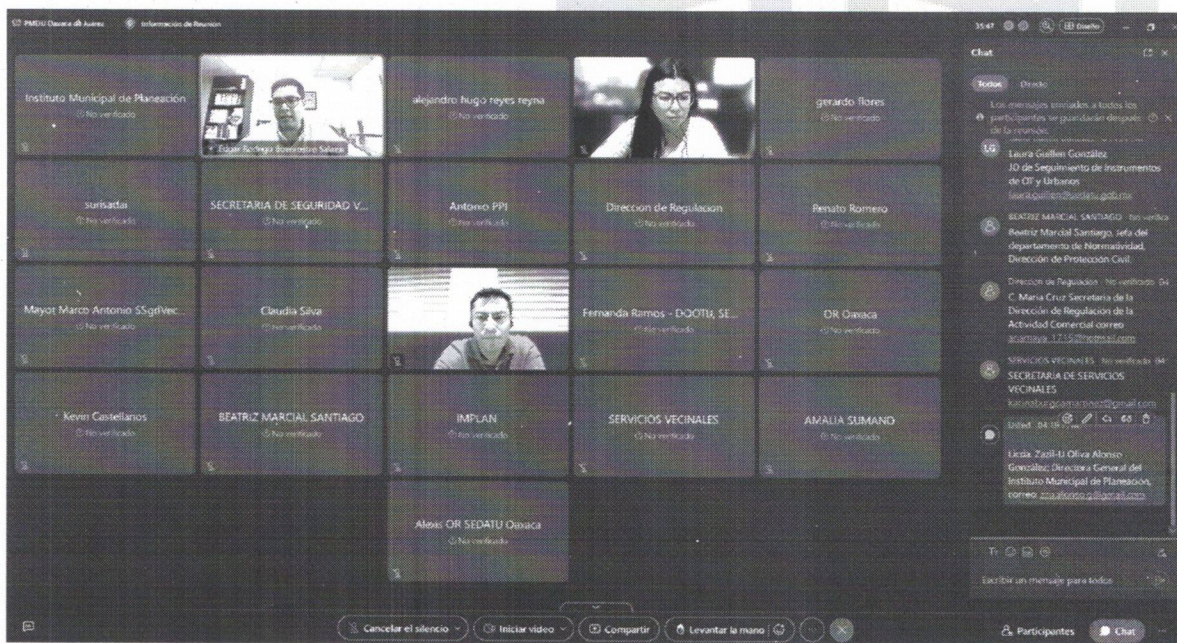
PMDU Oaxaca de Juárez   Información de Reunión

15:47   Diseño

Instituto Municipal de Planeación
No verificado

Edgar Rodrigo Buenrostro Salazar

alejandro hugo reyes reyna
No verificado

gerardo flores
No verificado

surisadai
No verificado

SECRETARIA DE SEGURIDAD V...
No verificado

Antonio PPI
No verificado

Direccion de Regulacion
No verificado

Renato Romero
No verificado

Mayor Marco Antonio SSgdVec...
No verificado

Claudia Silva
No verificado

Fernanda Ramos - DOOTU, SE...
No verificado

OR Oaxaca
No verificado

Kevin Castellanos
No verificado

BEATRIZ MARCIAL SANTIAGO

IMPLAN
No verificado

SERVICIOS VECINALES
No verificado

AMALIA SUMANO
No verificado

Alexis OR SEDATU Oaxaca
No verificado

Chat

Todos   Desde

Los mensajes enviados a todos los participantes se guardarán después de la reunión.

LG Laura Guillen González JD de Seguimiento de Instrumentos de OT y Urbanos laura.guillen@sedatu.gob.mx

BEATRIZ MARCIAL SANTIAGO · No verifica
Beatriz Marcial Santiago, Jefa del departamento de Normatividad, Dirección de Protección Civil.

Direccion de Regulacion · No verificado 04:
C. Maria Cruz Secretaria de la Dirección de Regulacion de la Actividad Comercial correo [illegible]@gmail.com

SERVICIOS VECINALES · No verificado 04:
SECRETARIA DE SERVICIOS VECINALES
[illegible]@gmail.com

Usted 04:1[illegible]
Licda. Zazil-U Oliva Alonso González; Directora General del Instituto Municipal de Planeación, correo: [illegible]@gmail.com

Escribir un mensaje para todos

Cancelar el silencio   Iniciar video   Compartir   Levantar la mano

Participantes   Chat